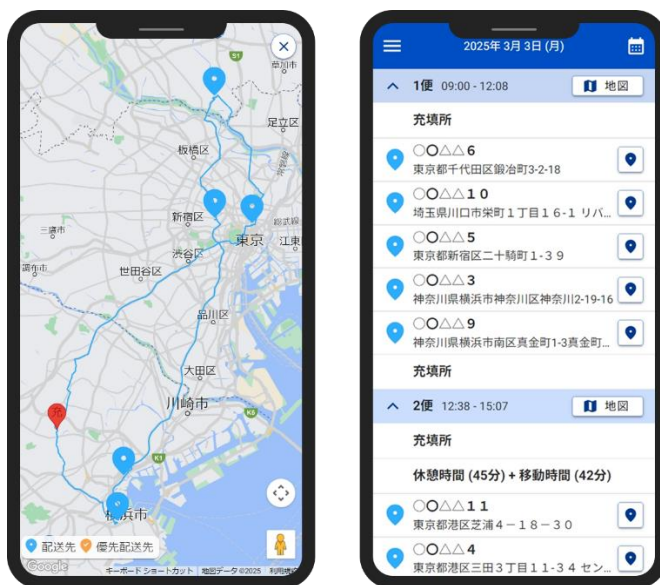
51
赤羽
足立区
板橋区
新宿区
三鷹市
渋谷区
東京
江東
調布市
世田谷区
品川区
大田区
川崎市
K6
K1
横浜市
配送先
優先配送先
Google
キーボード ショートカット
地図データ ©2025
利用規約

2025年 3月 3日 (月)

1便 09:00 - 12:08
地図
充填所
○○△△６
東京都千代田区鍛冶町3-2-18
○○△△１０
埼玉県川口市栄町１丁目１６-１ リバ...
○○△△５
東京都新宿区二十騎町１-３９
○○△△３
神奈川県横浜市神奈川区神奈川2-19-16
○○△△９
神奈川県横浜市南区真金町1-3真金町...
充填所

2便 12:38 - 15:07
地図
充填所
休憩時間 (45分) + 移動時間 (42分)
○○△△１１
東京都港区芝浦４－１８－３０
○○△△４
東京都港区三田３丁目１１-３４ セン...